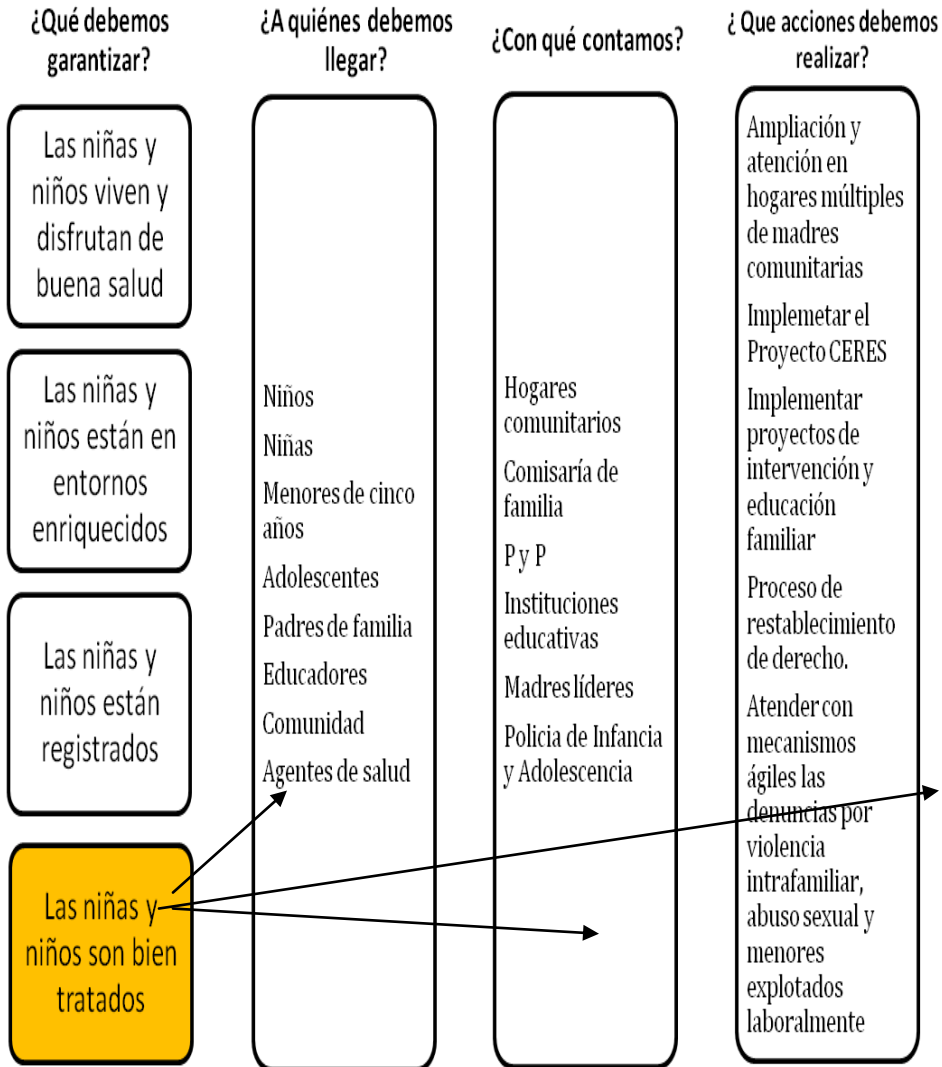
¿Qué debemos garantizar?

¿A quiénes debemos llegar?

¿Con qué contamos?

¿ Que acciones debemos realizar?

Las niñas y niños viven y disfrutan de buena salud

Las niñas y niños están en entornos enriquecidos

Las niñas y niños están registrados

Las niñas y niños son bien tratados

Niños

Niñas

Menores de cinco años

Adolescentes

Padres de familia

Educadores

Comunidad

Agentes de salud

Hogares comunitarios

Comisaría de familia

P y P

Instituciones educativas

Madres líderes

Policia de Infancia y Adolescencia

Ampliación y atención en hogares múltiples de madres comunitarias

Implemetar el Proyecto CERES

Implementar proyectos de intervención y educación familiar

Proceso de restablecimiento de derecho.

Atender con mecanismos ágiles las denuncias por violencia intrafamiliar, abuso sexual y menores explotados laboralmente